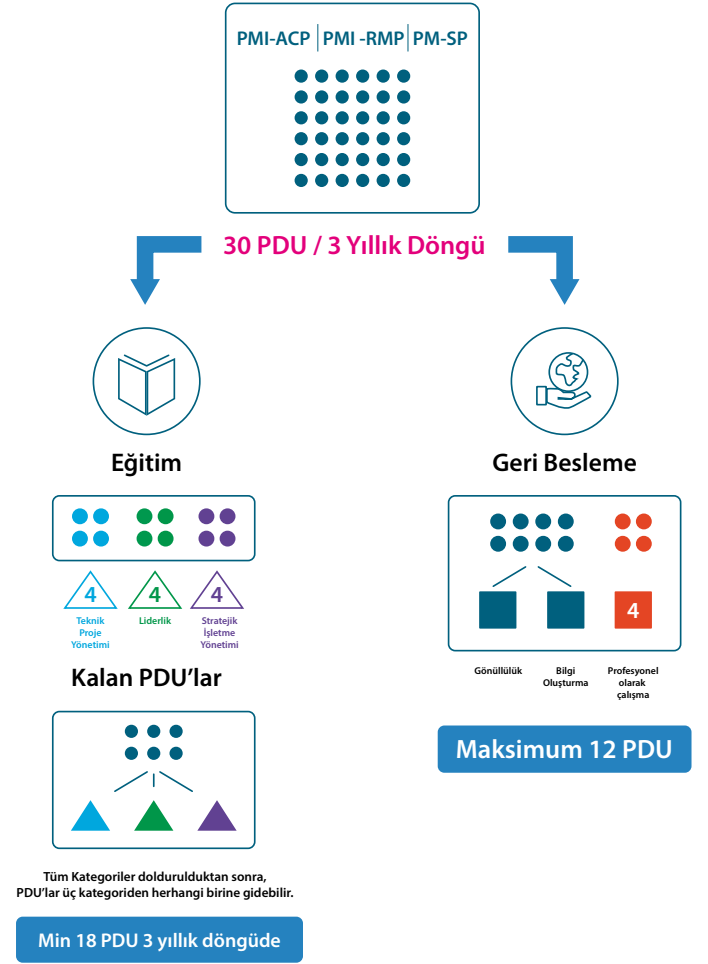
PMI-ACP | PMI -RMP | PM-SP

30 PDU / 3 Yıllık Döngü

Eğitim

4
Teknik Proje Yönetimi

4
Liderlik

4
Stratejik İşletme Yönetimi

Kalan PDU'lar

Tüm Kategoriler doldurulduktan sonra, PDU'lar üç kategoriden herhangi birine gidebilir.

Min 18 PDU 3 yıllık döngüde

Geri Besleme

4

Gönüllülük

Bilgi Oluşturma

Profesyonel olarak çalışma

Maksimum 12 PDU